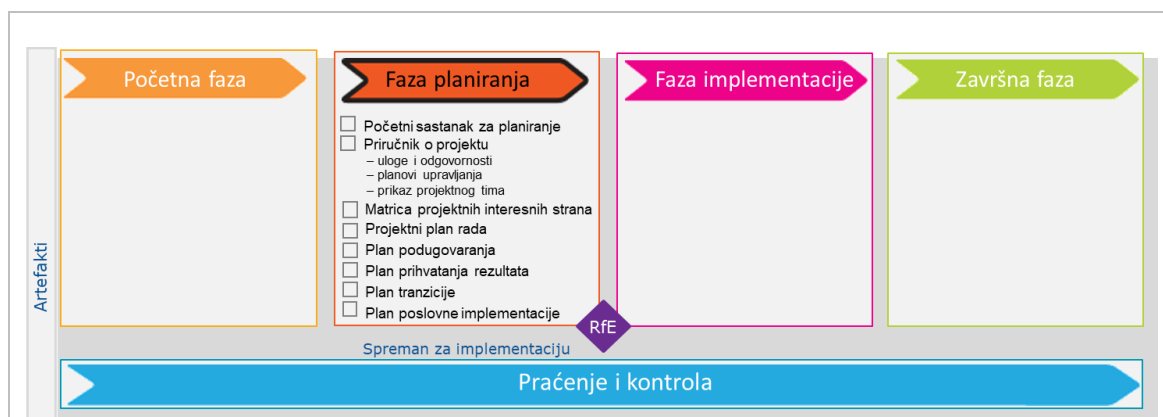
Artefakti

Početna faza

Faza planiranja

Početni sastanak za planiranje
Priručnik o projektu
– uloge i odgovornosti
– planovi upravljanja
– prikaz projektnog tima
Matrica projektnih interesnih strana
Projektni plan rada
Plan podugovaranja
Plan prihvatanja rezultata
Plan tranzicije
Plan poslovne implementacije

Faza implementacije

Završna faza

RfE

Spreman za implementaciju

Praćenje i kontrola